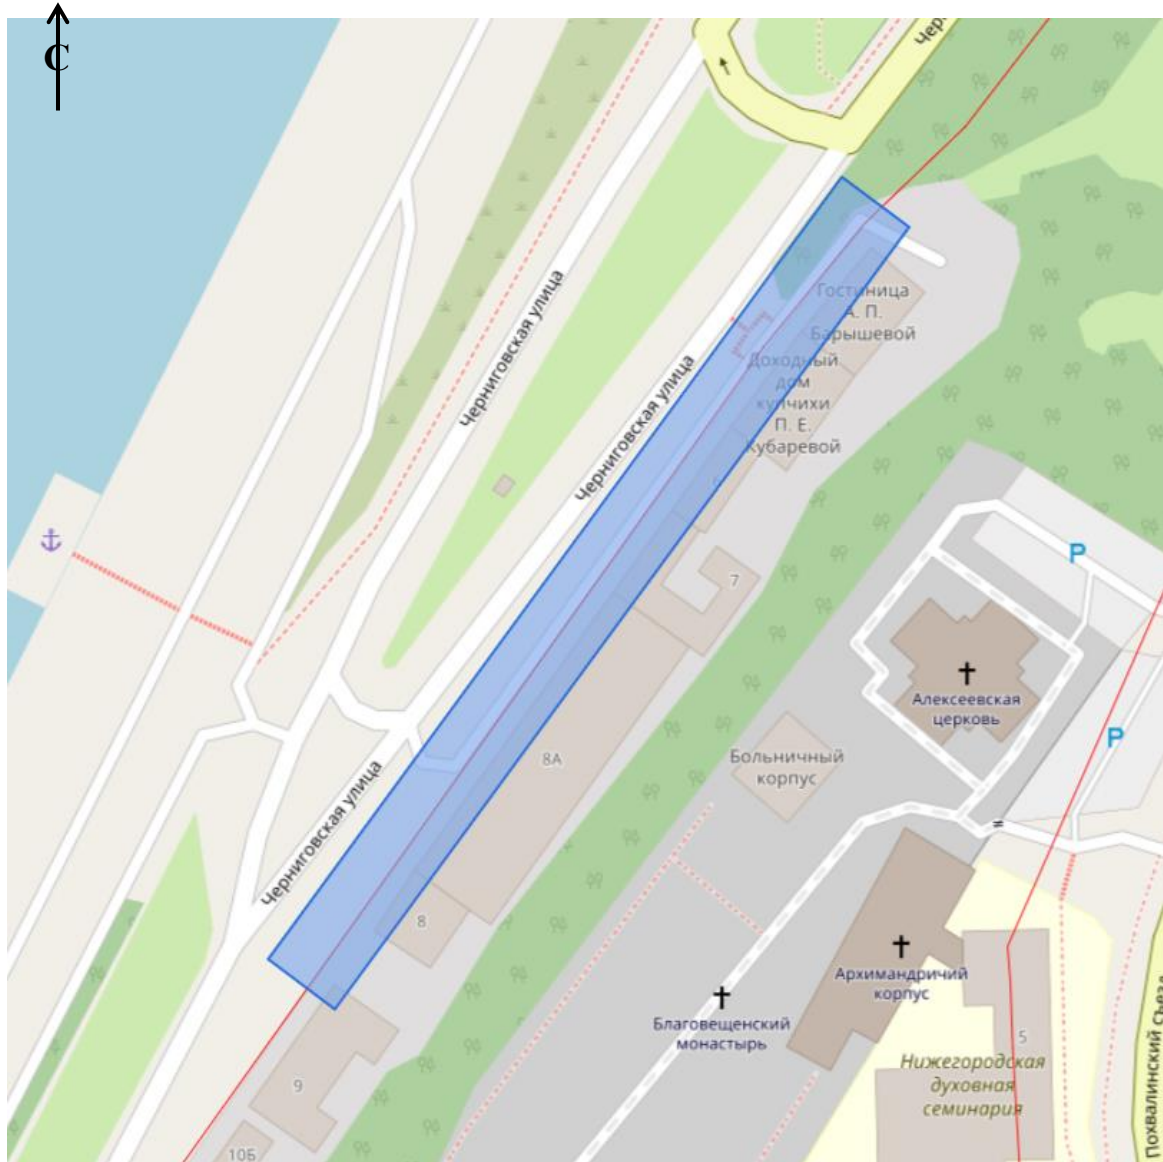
С

Черн

Черниговская улица

Черниговская улица

Черниговская улица

Гостиница А. П. Барышевой

Доходный дом купчихи П. Е. Кубаревой

7

P

P

Алексеевская церковь

8А

Больничный корпус

8

Архимандричий корпус

Благовещенский монастырь

5

Нижегородская духовная семинария

9

10Б

Похвалинский съезд